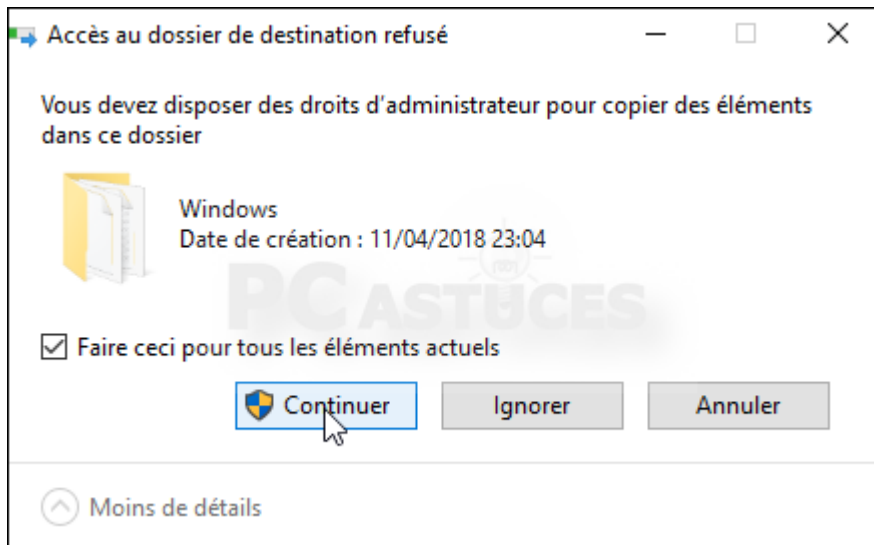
Accès au dossier de destination refusé

Vous devez disposer des droits d'administrateur pour copier des éléments dans ce dossier

Windows
Date de création : 11/04/2018 23:04

PC ASTUCES

Faire ceci pour tous les éléments actuels

Continuer

Ignorer

Annuler

Moins de détails